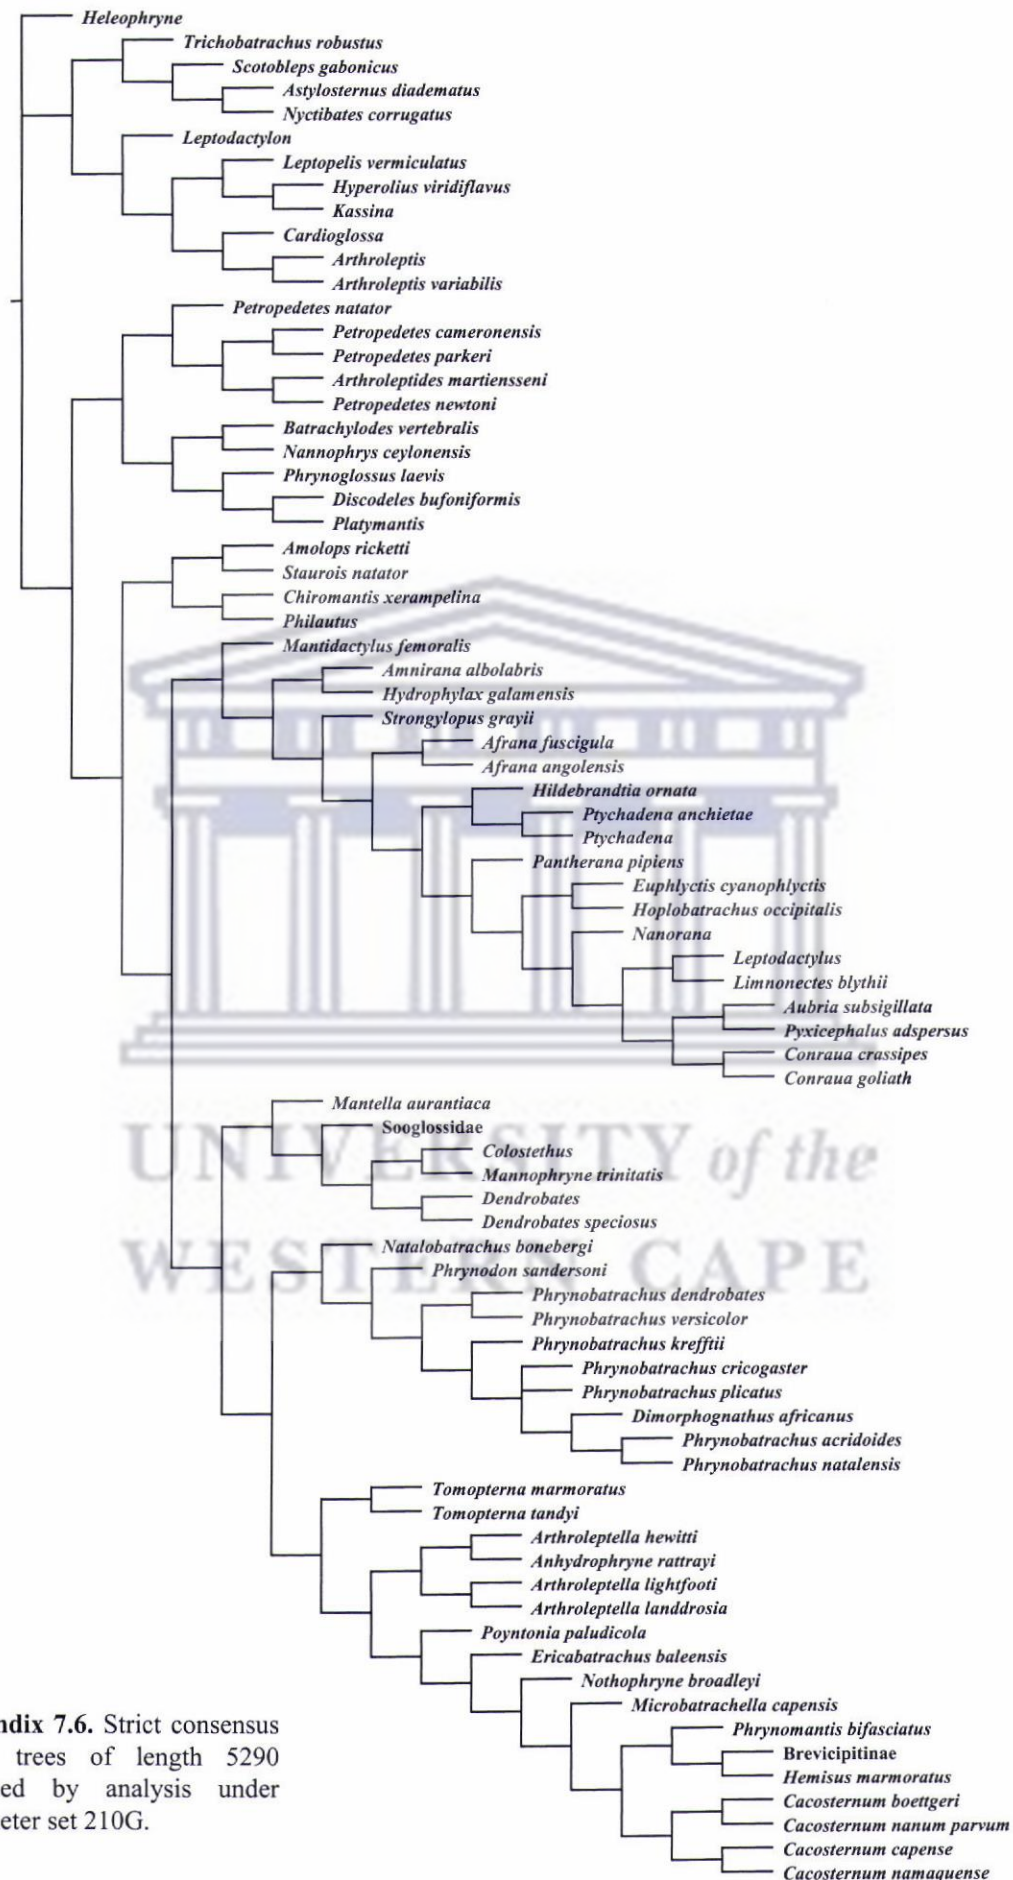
Heleophryne
Trichobatrachus robustus
Scotobleps gabonicus
Astylosternus diadematus
Nyctibates corrugatus
Leptodactylon
Leptopelis vermiculatus
Hyperolius viridiflavus
Kassina
Cardioglossa
Arthroleptis
Arthroleptis variabilis
Petropedetes natator
Petropedetes cameronensis
Petropedetes parkeri
Arthroleptides martiensseni
Petropedetes newtoni
Batrachylodes vertebralis
Nannophrys ceylonensis
Phrynoglossus laevis
Discodeles bufoniformis
Platymantis
Amolops ricketti
Staurois natator
Chiromantis xerampelina
Philautus
Mantidactylus femoralis
Amnirana albolabris
Hydrophylax galamensis
Strongylopus grayii
Afrana fuscigula
Afrana angolensis
Hildebrandtia ornata
Ptychadena anchietae
Ptychadena
Pantherana pipiens
Euphlyctis cyanophlyctis
Hoplobatrachus occipitalis
Nanorana
Leptodactylus
Limnonectes blythii
Aubria subsigillata
Pyxicephalus adspersus
Conraua crassipes
Conraua goliath
Mantella aurantiaca
Sooglossidae
Colostethus
Mannophryne trinitatis
Dendrobates
Dendrobates speciosus
Natalobatrachus bonebergi
Phrynodon sandersoni
Phrynobatrachus dendrobates
Phrynobatrachus versicolor
Phrynobatrachus krefftii
Phrynobatrachus cricogaster
Phrynobatrachus plicatus
Dimorphognathus africanus
Phrynobatrachus acridoides
Phrynobatrachus natalensis
Tomopterna marmoratus
Tomopterna tandyi
Arthroleptella hewitti
Anhydrophryne rattrayi
Arthroleptella lightfooti
Arthroleptella landdrosia
Poyntonia paludicola
Ericabatrachus baleensis
Nothophryne broadleyi
Microbatrachella capensis
Phrynomantis bifasciatus
Brevicipitinae
Hemisus marmoratus
Cacosternum boettgeri
Cacosternum nanum parvum
Cacosternum capense
Cacosternum namaquense

UNIVERSITY of the
WESTERN CAPE

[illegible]ndix 7.6. Strict consensus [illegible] trees of length 5290 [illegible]ed by analysis under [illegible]eter set 210G.